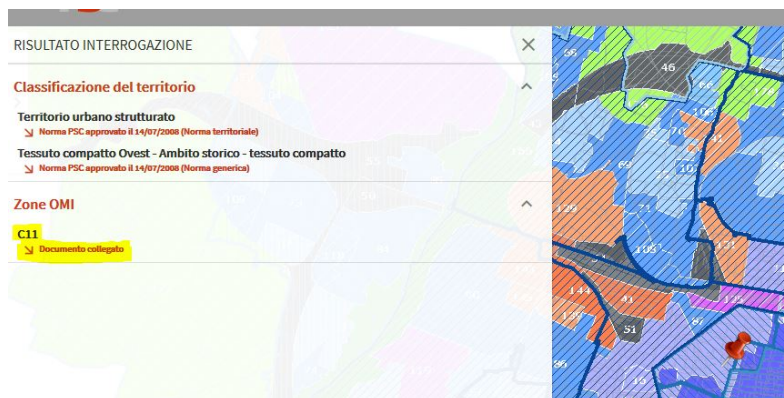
RISULTATO INTERROGAZIONE

Classificazione del territorio

Territorio urbano strutturato
↘ Norma PSC approvato il 14/07/2008 (Norma territoriale)

Tessuto compatto Ovest - Ambito storico - tessuto compatto
↘ Norma PSC approvato il 14/07/2008 (Norma generica)

Zone OMI

C11
↘ Documento collegato

58 46 105 70 51 69 102 71 103 121 122 144 41 51 87 15 56